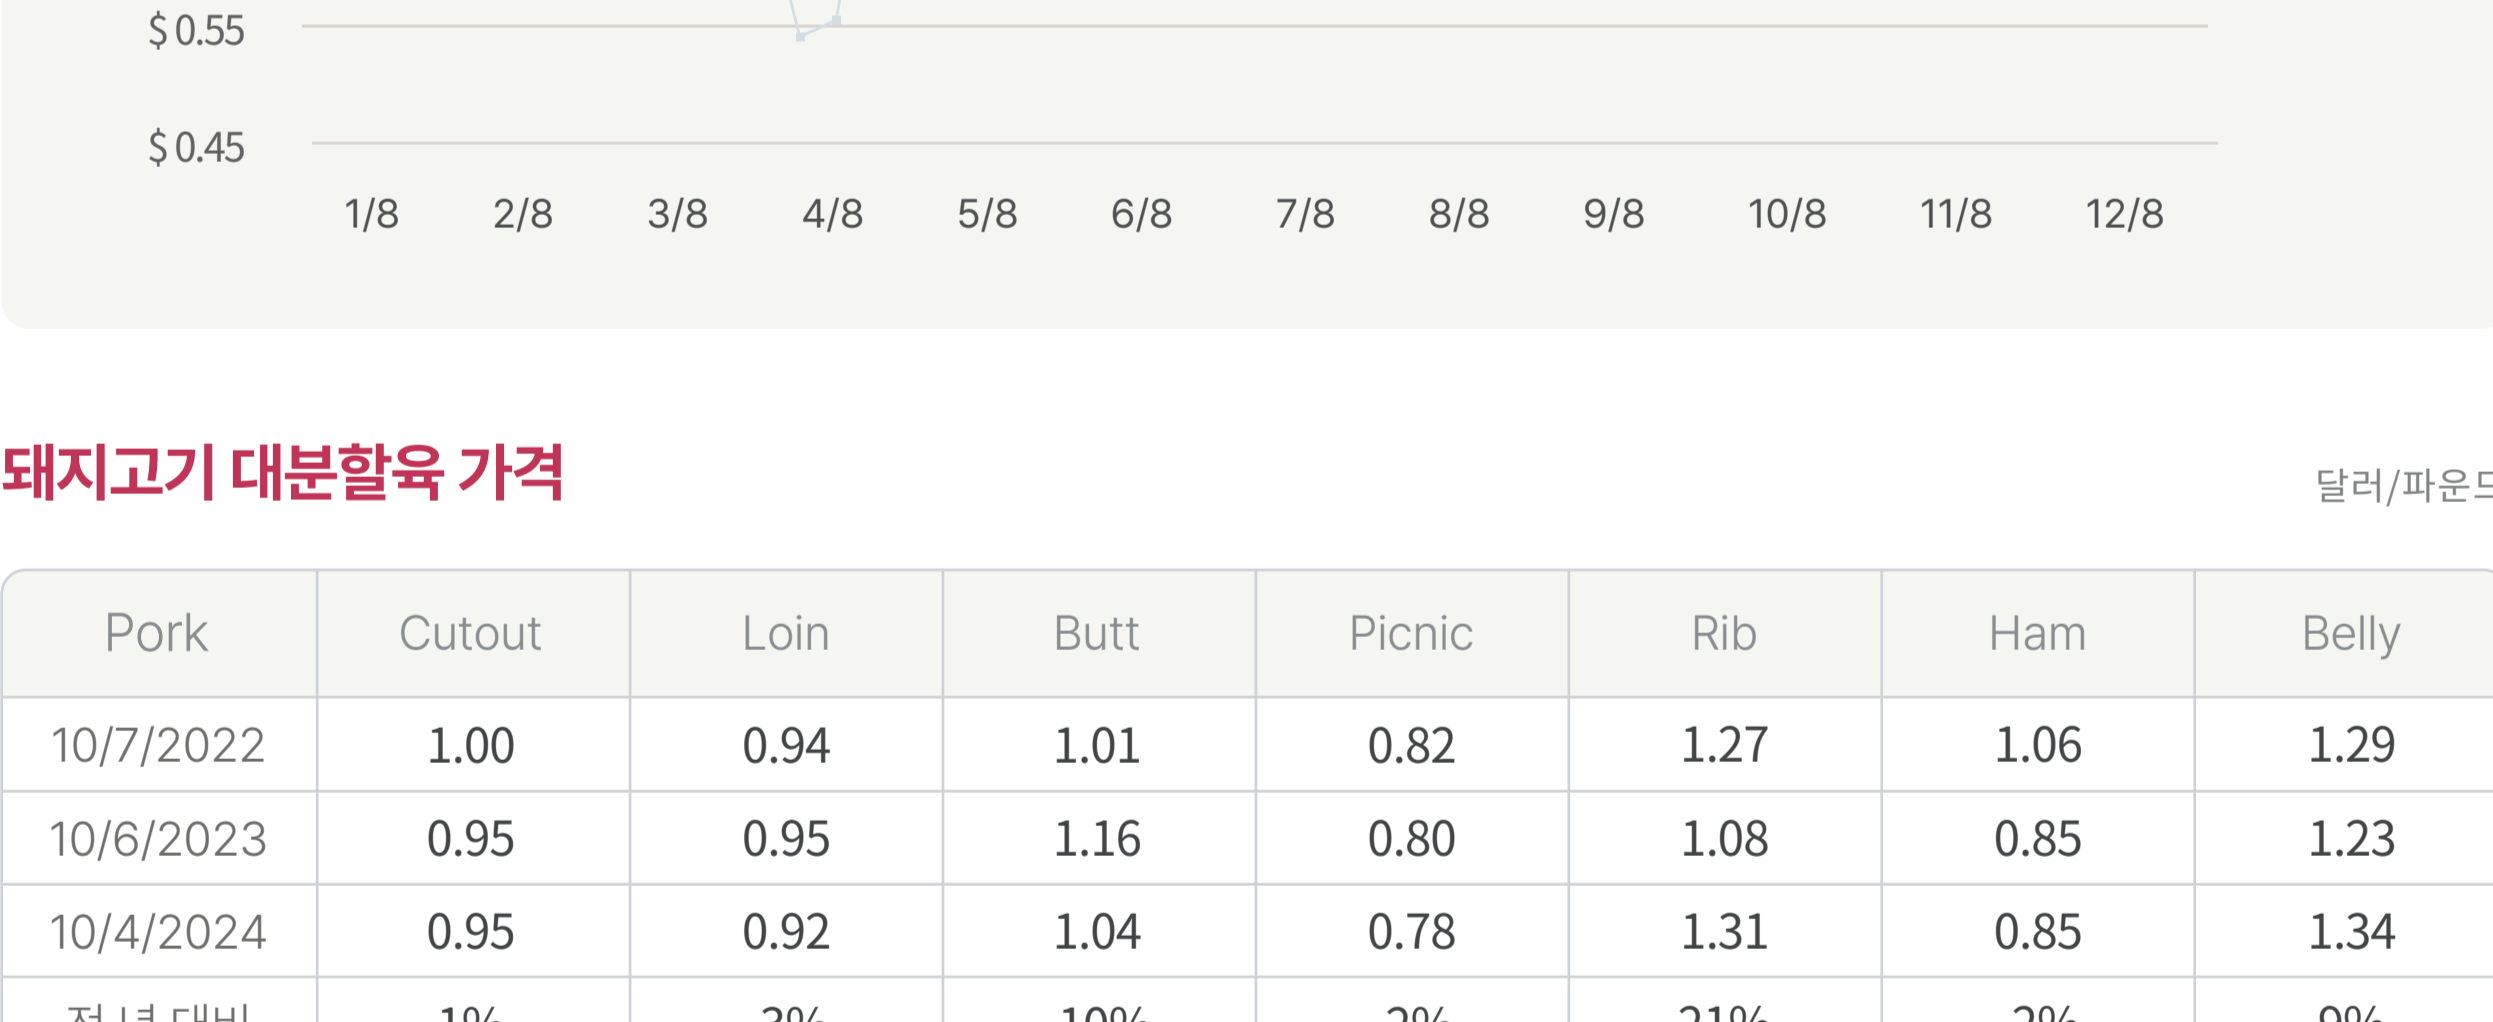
$ 0.55

$ 0.45

1/8 2/8 3/8 4/8 5/8 6/8 7/8 8/8 9/8 10/8 11/8 12/8

돼지고기 대분할육 가격

달러/파운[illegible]

| Pork | Cutout | Loin | Butt | Picnic | Rib | Ham | Belly |
|---|---|---|---|---|---|---|---|
| 10/7/2022 | 1.00 | 0.94 | 1.01 | 0.82 | 1.27 | 1.06 | 1.29 |
| 10/6/2023 | 0.95 | 0.95 | 1.16 | 0.80 | 1.08 | 0.85 | 1.23 |
| 10/4/2024 | 0.95 | 0.92 | 1.04 | 0.78 | 1.31 | 0.85 | 1.34 |
| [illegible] | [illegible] | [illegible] | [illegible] | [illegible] | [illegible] | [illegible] | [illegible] |